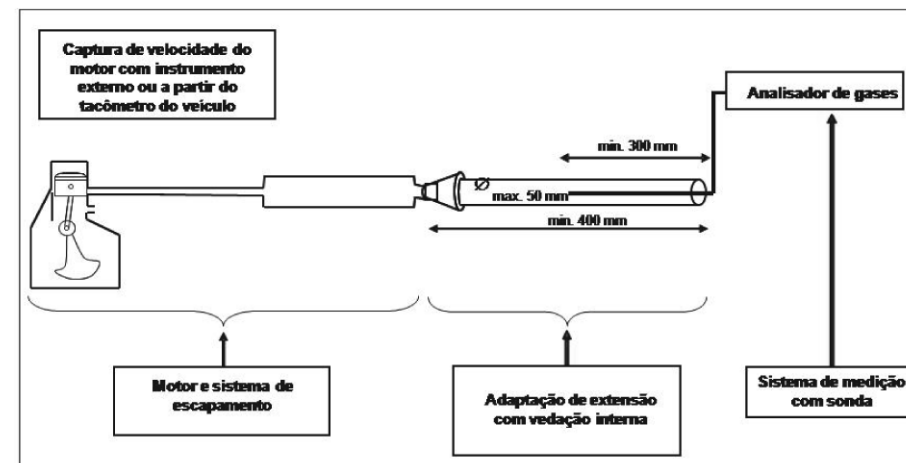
Captura de velocidade do motor com instrumento externo ou a partir do tacômetro do veículo

Analisador de gases

min. 300 mm

Ø max. 50 mm

min. 400 mm

Motor e sistema de escapamento

Adaptação de extensão com vedação interna

Sistema de medição com sonda